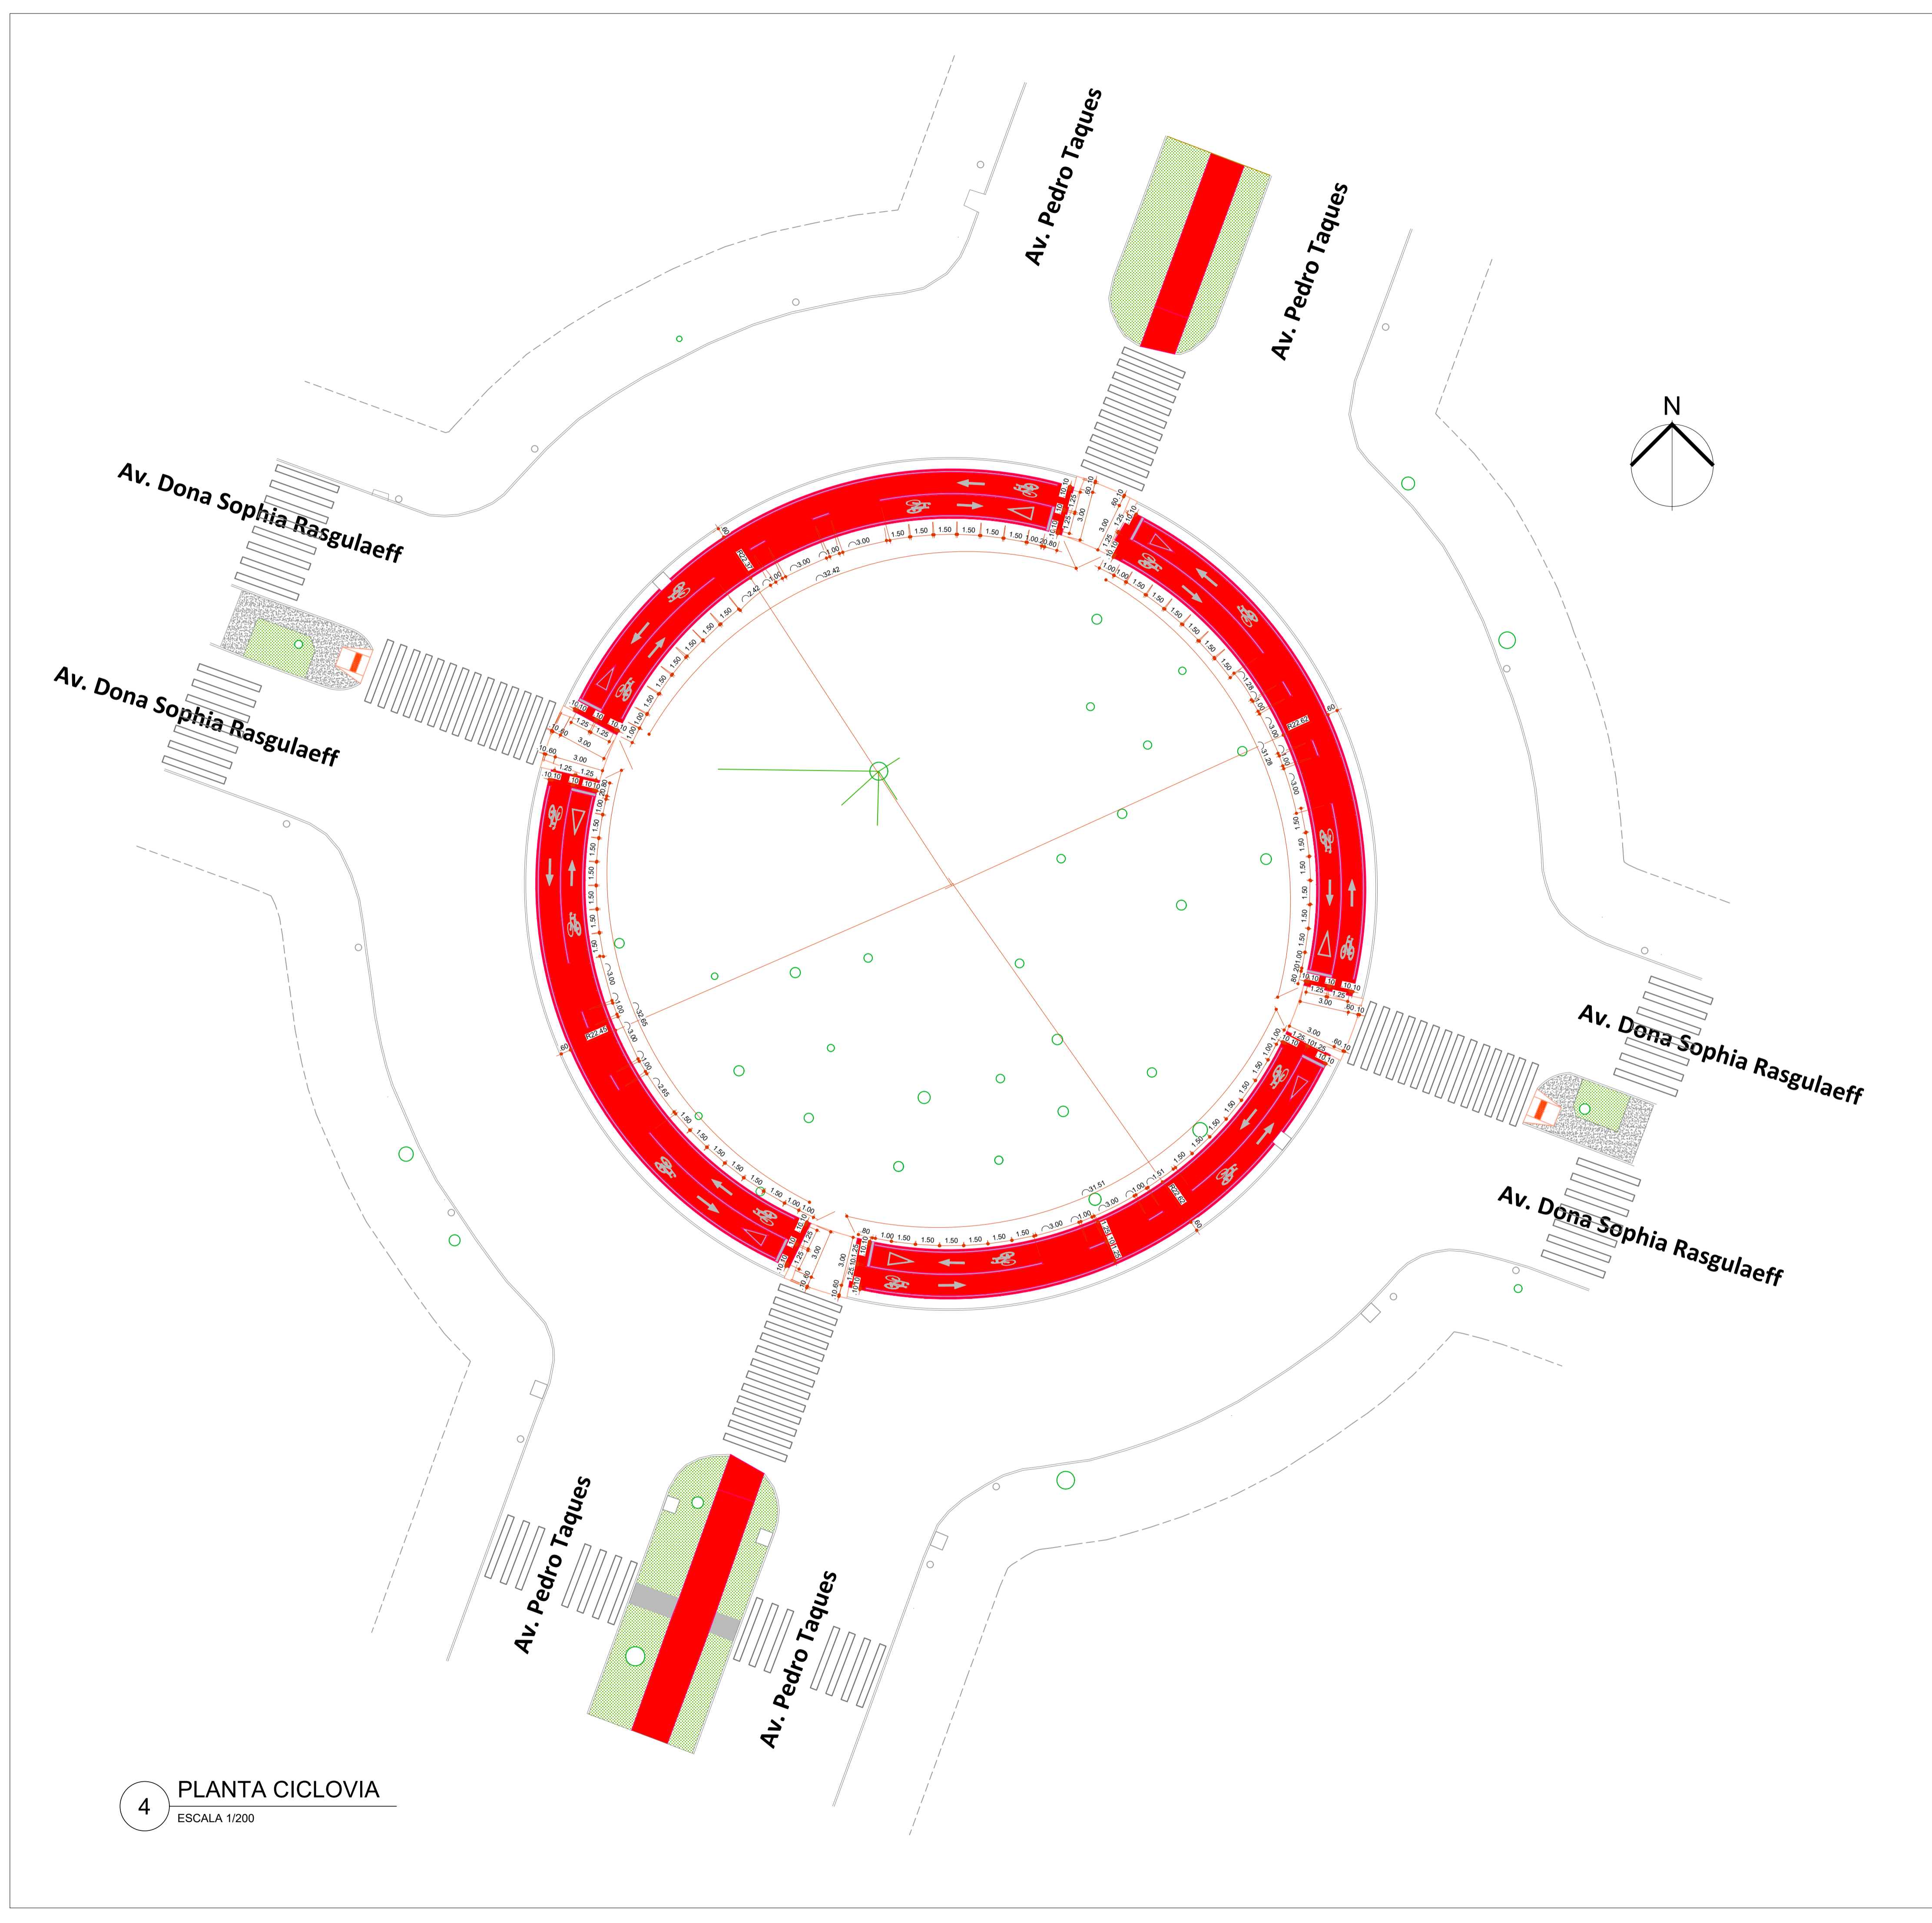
Av. Pedro Taques

Av. Pedro Taques

N

Av. Dona Sophia Rasgulaeff

Av. Dona Sophia Rasgulaeff

Av. Dona Sophia Rasgulaeff

Av. Dona Sophia Rasgulaeff

Av. Pedro Taques

Av. Pedro Taques

4 PLANTA CICLOVIA
ESCALA 1/200